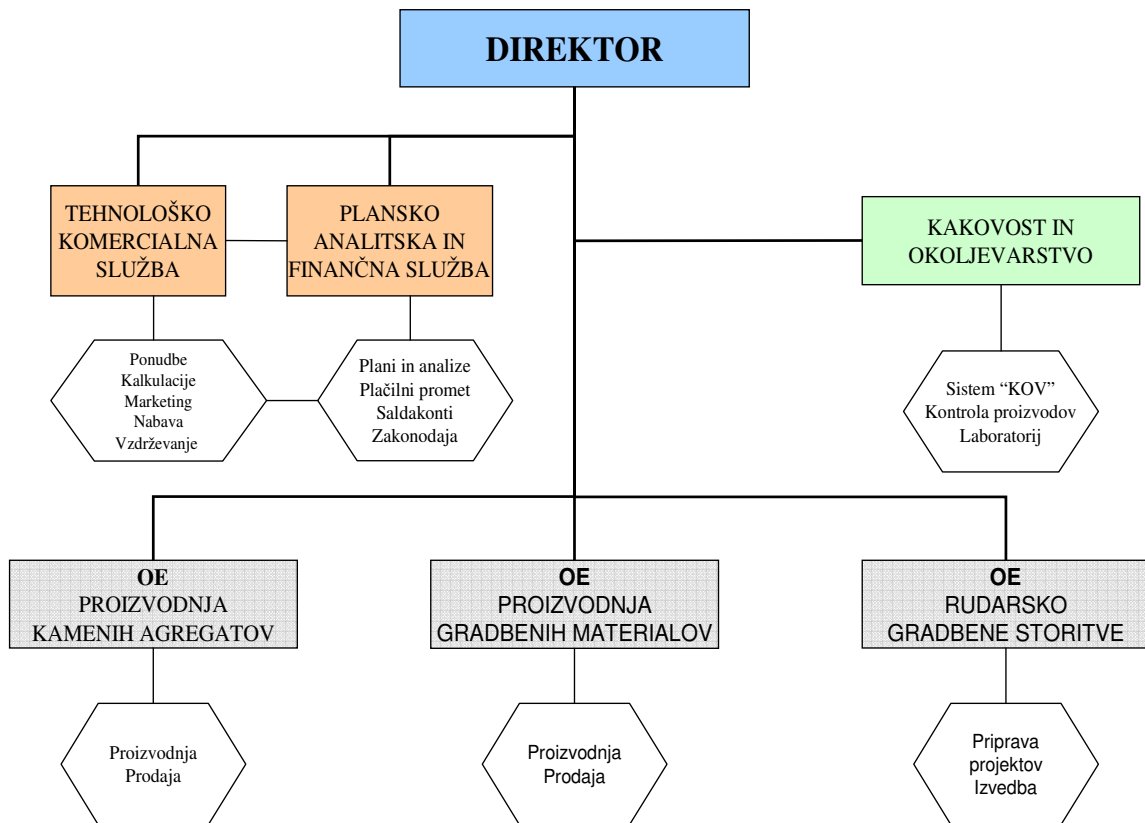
DIREKTOR

TEHNOLOŠKO KOMERCIALNA SLUŽBA

PLANSKO ANALITSKA IN FINANČNA SLUŽBA

KAKOVOST IN OKOLJEVARSTVO

Ponudbe
Kalkulacije
Marketing
Nabava
Vzdrževanje

Plani in analize
Plačilni promet
Saldakonti
Zakonodaja

Sistem "KOV"
Kontrola proizvodov
Laboratorij

OE
PROIZVODNJA KAMENIH AGREGATOV

OE
PROIZVODNJA GRADBENIH MATERIALOV

OE
RUDARSKO GRADBENE STORITVE

Proizvodnja
Prodaja

Proizvodnja
Prodaja

Priprava
projektov
Izvedba